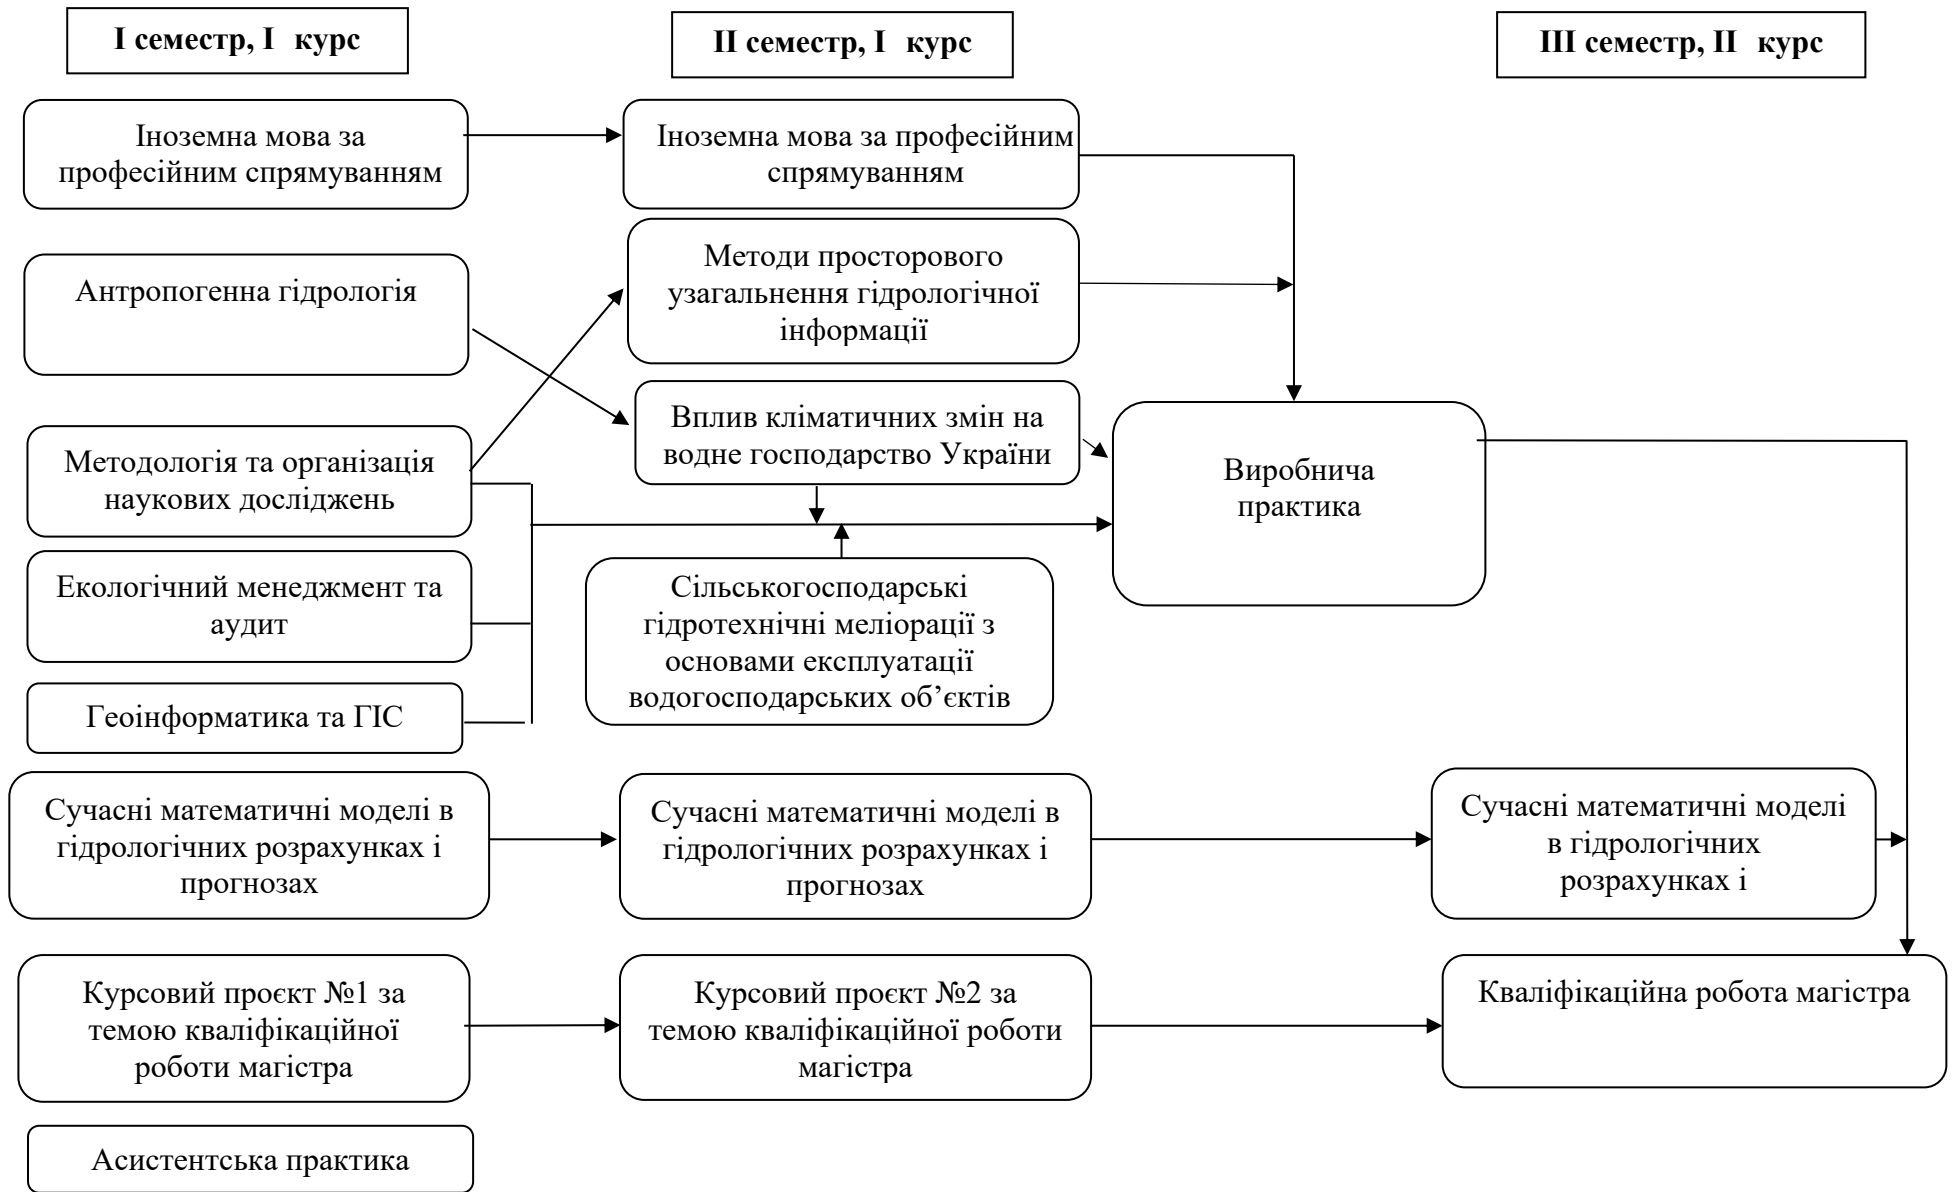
I семестр, I курс

II семестр, I курс

III семестр, II курс

Іноземна мова за професійним спрямуванням

Антропогенна гідрологія

Методологія та організація наукових досліджень

Екологічний менеджмент та аудит

Геоінформатика та ГІС

Сучасні математичні моделі в гідрологічних розрахунках і прогнозах

Курсовий проєкт №1 за темою кваліфікаційної роботи магістра

Асистентська практика

Іноземна мова за професійним спрямуванням

Методи просторового узагальнення гідрологічної інформації

Вплив кліматичних змін на водне господарство України

Сільськогосподарські гідротехнічні меліорації з основами експлуатації водогосподарських об’єктів

Сучасні математичні моделі в гідрологічних розрахунках і прогнозах

Курсовий проєкт №2 за темою кваліфікаційної роботи магістра

Виробнича практика

Сучасні математичні моделі в гідрологічних розрахунках і

Кваліфікаційна робота магістра